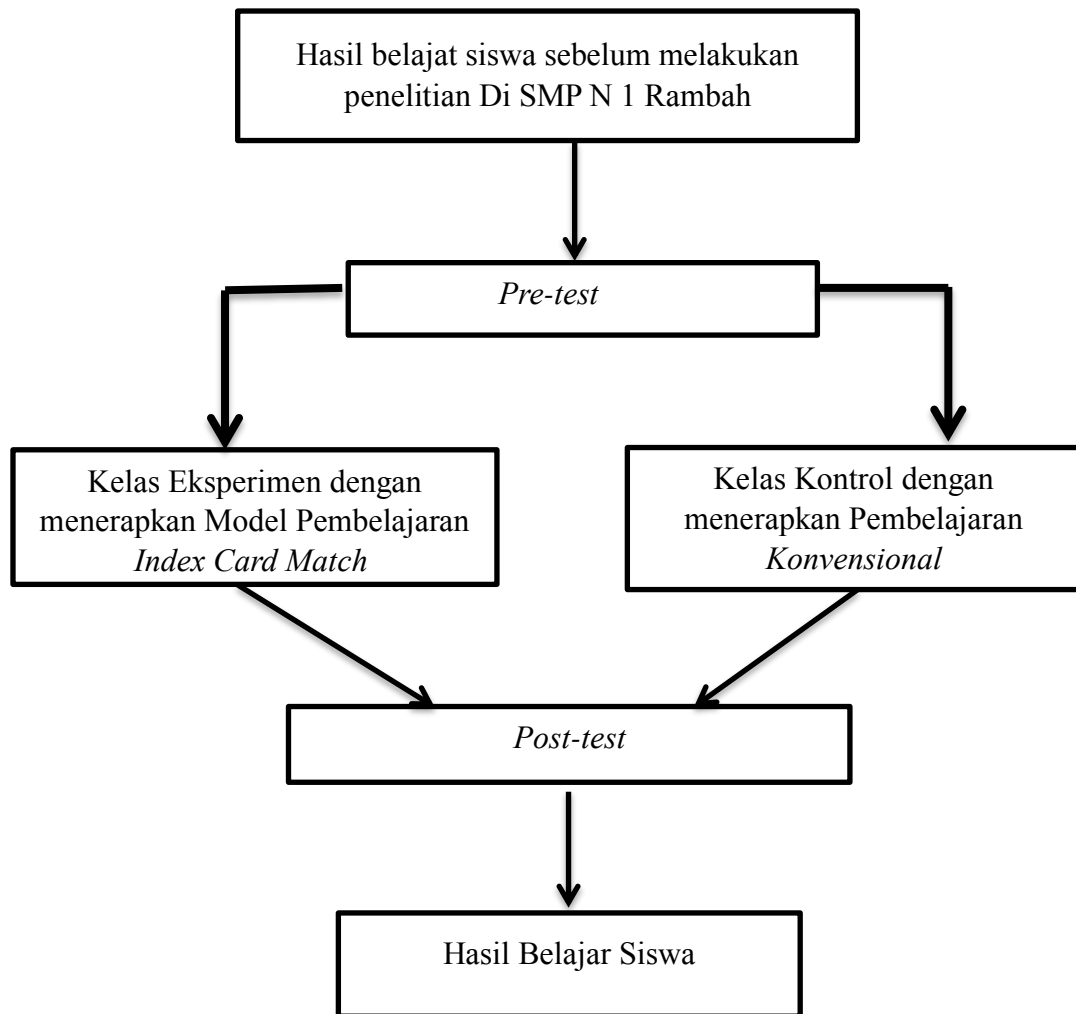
Hasil belajat siswa sebelum melakukan penelitian Di SMP N 1 Rambah

Pre-test

Kelas Eksperimen dengan menerapkan Model Pembelajaran Index Card Match

Kelas Kontrol dengan menerapkan Pembelajaran Konvensional

Post-test

Hasil Belajar Siswa